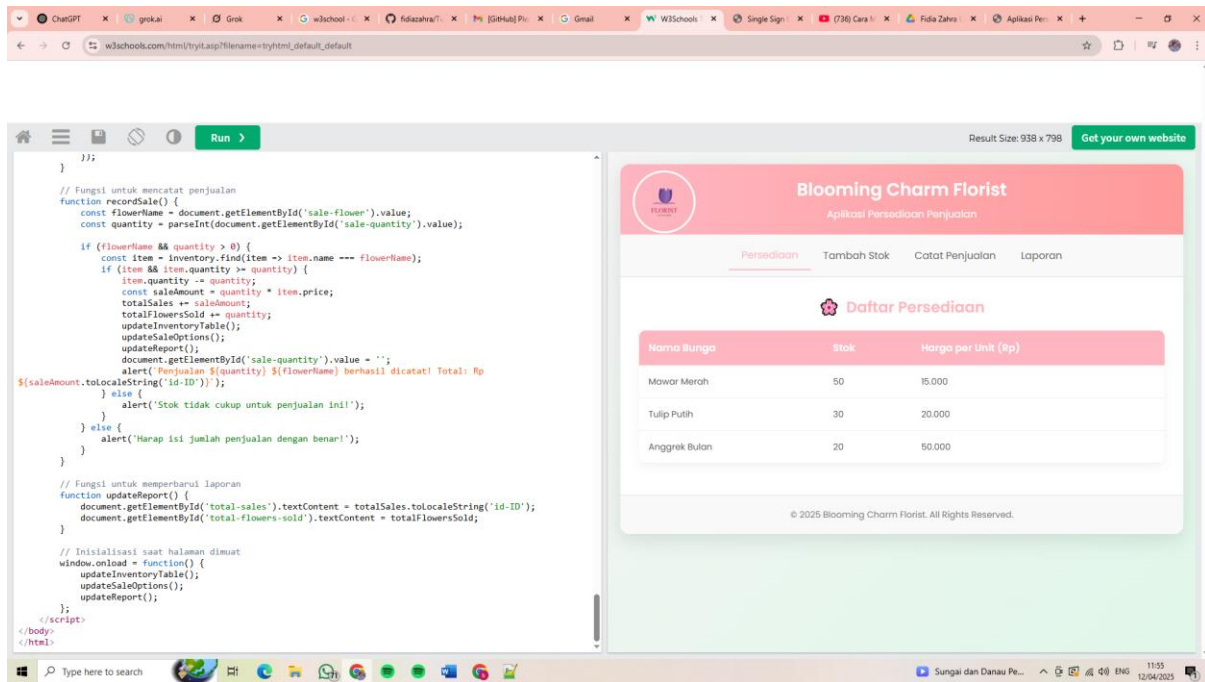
ChatGPT | grok.ai | Grok | w3school - | fidiazahra/T | [GitHub] Pi | Gmail | W3Schools | Single Sign | (736) Cara | Fidia Zahra | Aplikasi Per

w3schools.com/html/tryit.asp?filename=tryhtml_default_default

Run ›

Result Size: 938 x 798

Get your own website

});
}

// Fungsi untuk mencatat penjualan
function recordSale() {
const flowerName = document.getElementById('sale-flower').value;
const quantity = parseInt(document.getElementById('sale-quantity').value);

if (flowerName && quantity > 0) {
const item = inventory.find(item => item.name === flowerName);
if (item && item.quantity >= quantity) {
item.quantity -= quantity;
const saleAmount = quantity * item.price;
totalSales += saleAmount;
totalFlowersSold += quantity;
updateInventoryTable();
updateSaleOptions();
updateReport();
document.getElementById('sale-quantity').value = '';
alert(`Penjualan ${quantity} ${flowerName} berhasil dicatat! Total: Rp ${saleAmount.toLocaleString('id-ID')}`);
} else {
alert('Stok tidak cukup untuk penjualan ini!');
}
} else {
alert('Harap isi jumlah penjualan dengan benar!');
}
}

// Fungsi untuk memperbarui laporan
function updateReport() {
document.getElementById('total-sales').textContent = totalSales.toLocaleString('id-ID');
document.getElementById('total-flowers-sold').textContent = totalFlowersSold;
}

// Inisialisasi saat halaman dimuat
window.onload = function() {
updateInventoryTable();
updateSaleOptions();
updateReport();
};
</script>
</body>
</html>

FLORIST

Blooming Charm Florist

Aplikasi Persediaan Penjualan

Persediaan Tambah Stok Catat Penjualan Laporan

Daftar Persediaan

| Nama Bunga | Stok | Harga per Unit (Rp) |
|---|---|---|
| Mawar Merah | 50 | 15.000 |
| Tulip Putih | 30 | 20.000 |
| Anggrek Bulan | 20 | 50.000 |

© 2025 Blooming Charm Florist. All Rights Reserved.

Type here to search

Sungai dan Danau Pe...

ENG 11:55 12/04/2025